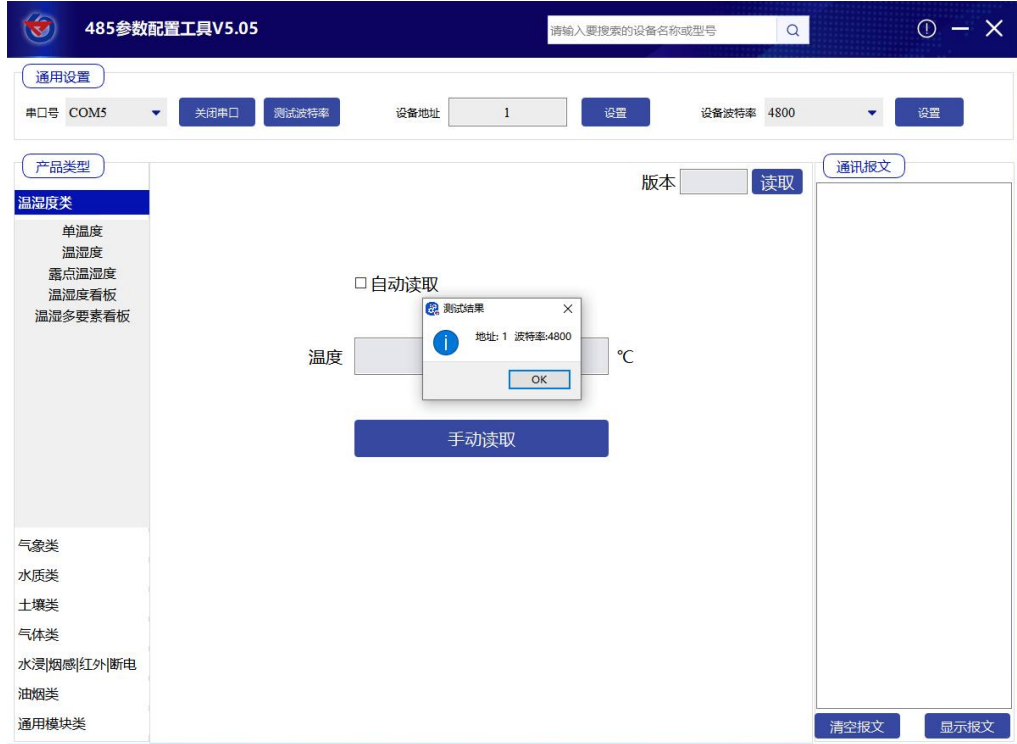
485参数配置工具V5.05

请输入要搜索的设备名称或型号

通用设置

串口号 COM5

关闭串口

测试波特率

设备地址 1

设置

设备波特率 4800

设置

产品类型

温湿度类

单温度

温湿度

露点温湿度

温湿度看板

温湿多要素看板

气象类

水质类

土壤类

气体类

水浸|烟感|红外|断电

油烟类

通用模块类

版本

读取

□自动读取

温度

℃

手动读取

测试结果

地址: 1 波特率:4800

OK

通讯报文

清空报文

显示报文